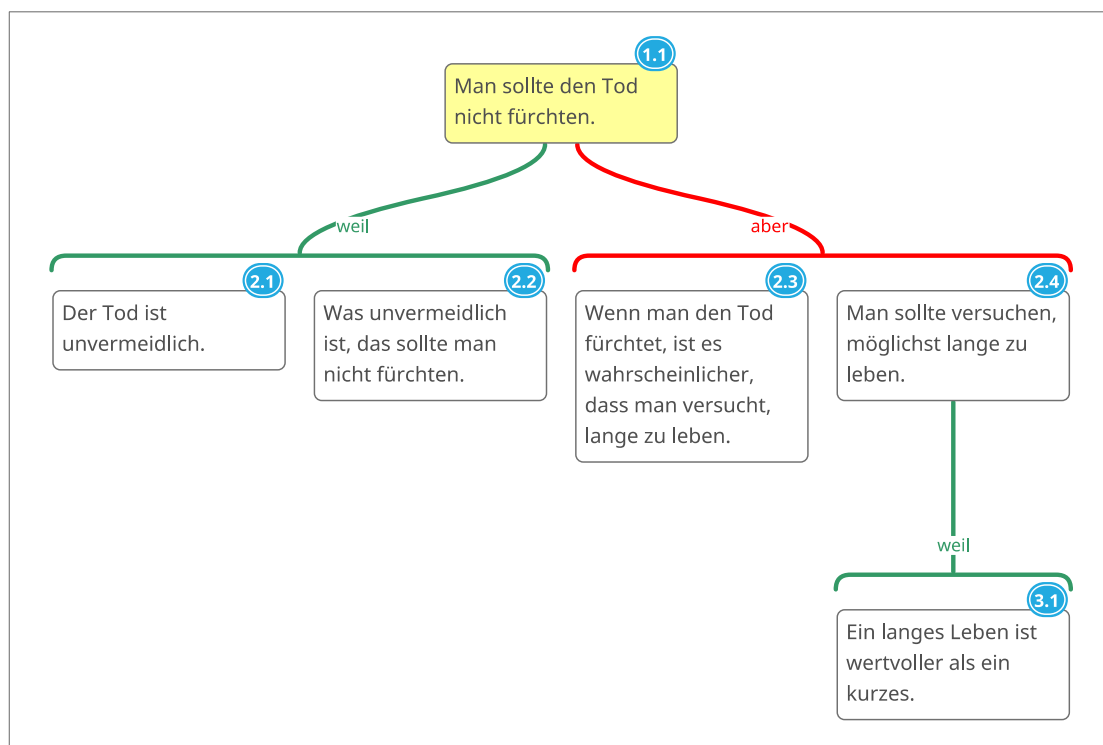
1.1
Man sollte den Tod nicht fürchten.

weil

aber

2.1
Der Tod ist unvermeidlich.

2.2
Was unvermeidlich ist, das sollte man nicht fürchten.

2.3
Wenn man den Tod fürchtet, ist es wahrscheinlicher, dass man versucht, lange zu leben.

2.4
Man sollte versuchen, möglichst lange zu leben.

weil

3.1
Ein langes Leben ist wertvoller als ein kurzes.